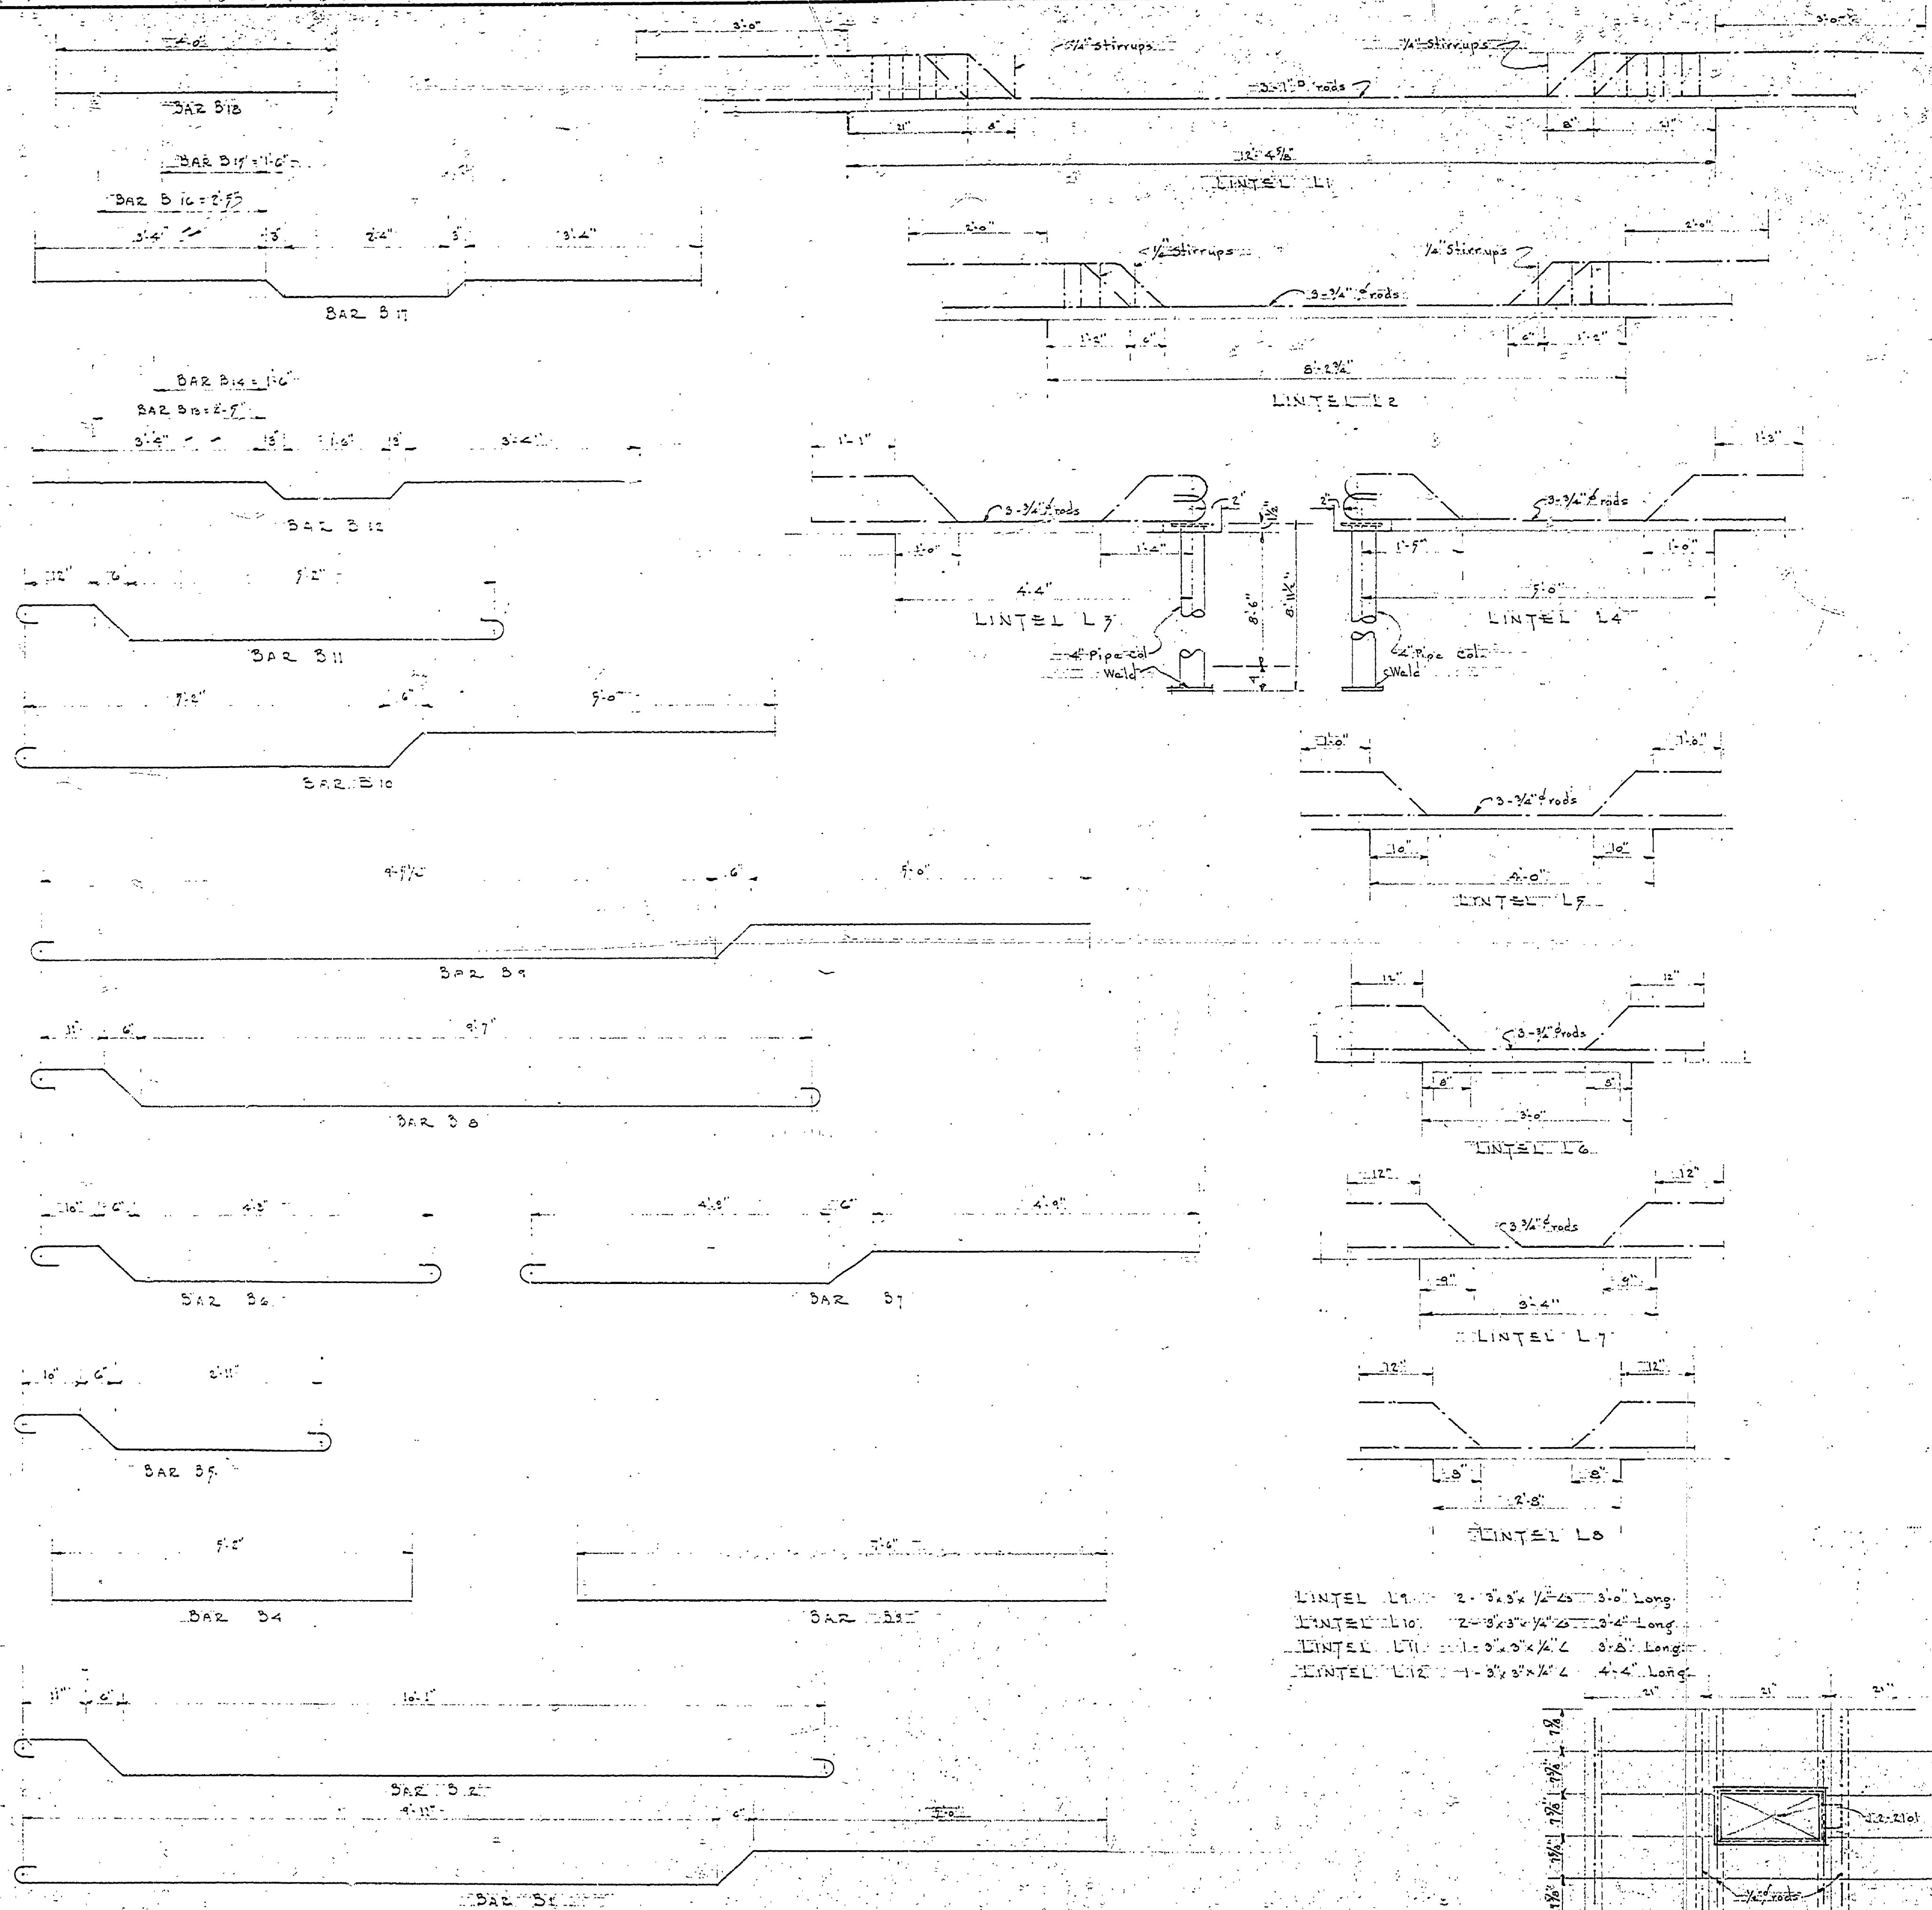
4'-0"
BAR B18

BAR B17 = 1'-6"
BAR B16 = 2'-5"
3'-4"  3"  2'-4"  3"  3'-4"
BAR B17

BAR B14 = 1'-6"
BAR B13 = 2'-5"
3'-4"  3"  1'-6"  3"  3'-4"
BAR B12

12"  6"  5'-2"
BAR B11

7'-2"  6"  5'-0"
BAR B10

9'-5½"  6"  5'-0"
BAR B9

11"  6"  9'-7"
BAR B8

10"  6"  4'-3"
BAR B6

4'-9"  6"  4'-9"
BAR B7

10"  6"  2'-11"
BAR B5

5'-5"
BAR B4

7'-6"
BAR B3

11"  6"  10'-1"
BAR B2

9'-11"  6"  7'-0"
BAR B1

3'-0"  ½" stirrups  ¼" stirrups  3'-0"
3-1" ϕ rods
21"  6"  8"  21"
12'-4⅝"
LINTEL L1

2'-0"  ½" stirrups  ½" stirrups  2'-0"
3-¾" ϕ rods
1'-5"  6"  6"  1'-2"
8'-2¾"
LINTEL L2

1'-1"  3-¾" ϕ rods  2"  1⅛"
1'-0"  1'-4"
4'-4"
LINTEL L3
8'-6"  8'-11¾"
4" Pipe col.
Weld
4"

2"  3-¾" ϕ rods  1'-3"
1'-5"  1'-0"
5'-0"
LINTEL L4
4" Pipe col.
Weld

1'-0"  1'-0"
3-¾" ϕ rods
10"  10"
4'-0"
LINTEL L5

12"  12"
3-¾" ϕ rods
8"  8"
3'-0"
LINTEL L6

12"  12"
3 ¾" ϕ rods
9"  9"
3'-4"
LINTEL L7

12"  12"
8"  8"
2'-8"
LINTEL L8

LINTEL L9 2 - 3"x3"x ¼" ∠ 3'-0" Long.
LINTEL L10 2 - 3"x3"x ¼" ∠ 3'-4" Long.
LINTEL L11 1 - 3"x3"x ¼" ∠ 3'-8" Long.
LINTEL L12 1 - 3"x3"x ¼" ∠ 4'-4" Long.

21"  31"  21"
7⅞"  7⅞"  7⅞"  7⅞"  7⅞"
12-2101
½" ϕ rods